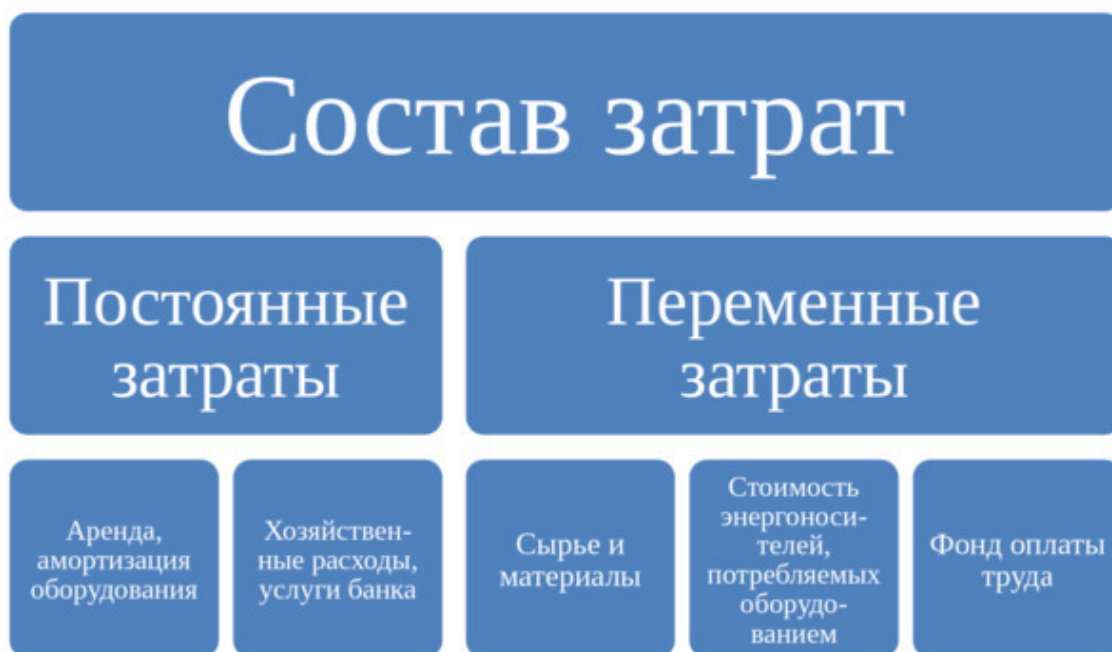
Состав затрат

Постоянные затраты

Переменные затраты

Аренда, амортизация оборудования

Хозяйственные расходы, услуги банка

Сырье и материалы

Стоимость энергоносителей, потребляемых оборудованием

Фонд оплаты труда